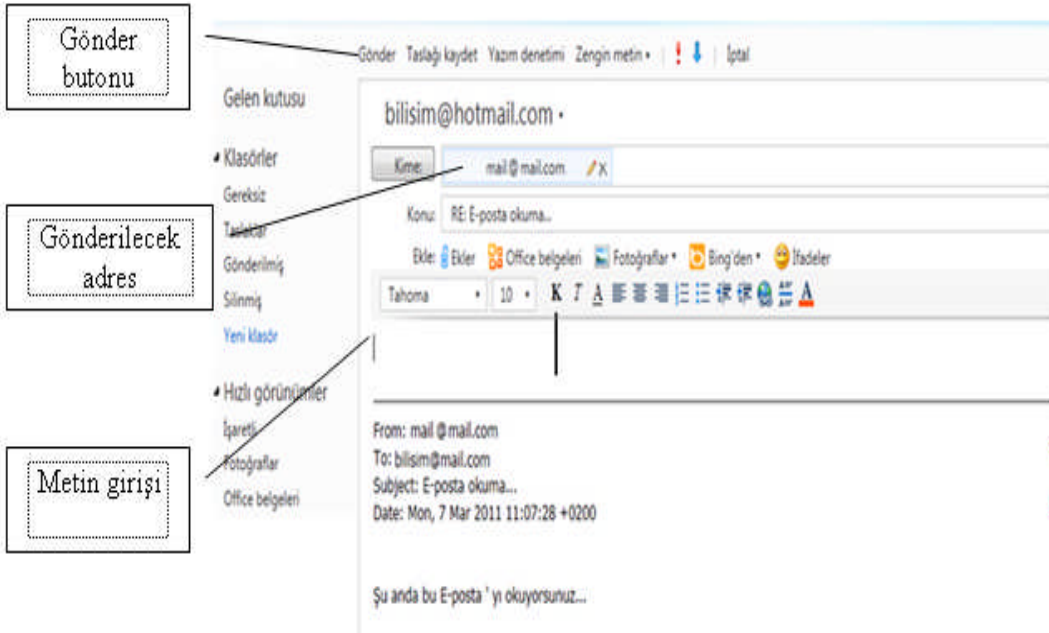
Gönder butonu

Gönder Taslağı kaydet Yazım denetimi Zengin metin • ! ↓ İptal

Gelen kutusu

bilisim@hotmail.com •

Klasörler

Gereksiz

Taslaklar

Gönderilmiş

Silinmiş

Yeni klasör

Gönderilecek adres

Kime: mail@mail.com

Konu: RE: E-posta okuma...

Ekle: Ekler Office belgeleri Fotoğraflar • Bing'den • İfadeler

Tahoma • 10 • K T A

Hızlı görünümler

İşaretli

Fotoğraflar

Office belgeleri

Metin girişi

From: mail@mail.com
To: bilisim@mail.com
Subject: E-posta okuma...
Date: Mon, 7 Mar 2011 11:07:28 +0200

Şu anda bu E-posta ' yı okuyorsunuz...